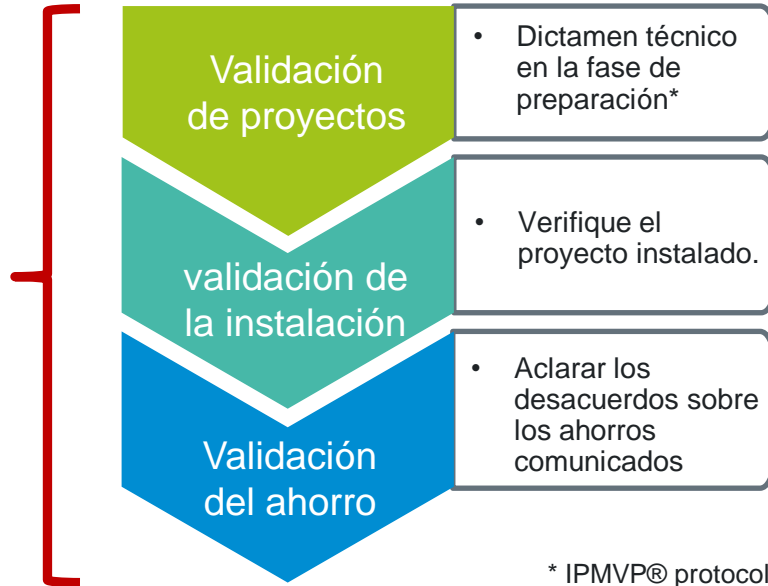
Validación de proyectos

• Dictamen técnico en la fase de preparación*

validación de la instalación

• Verifique el proyecto instalado.

Validación del ahorro

• Aclarar los desacuerdos sobre los ahorros comunicados

* IPMVP® protocol